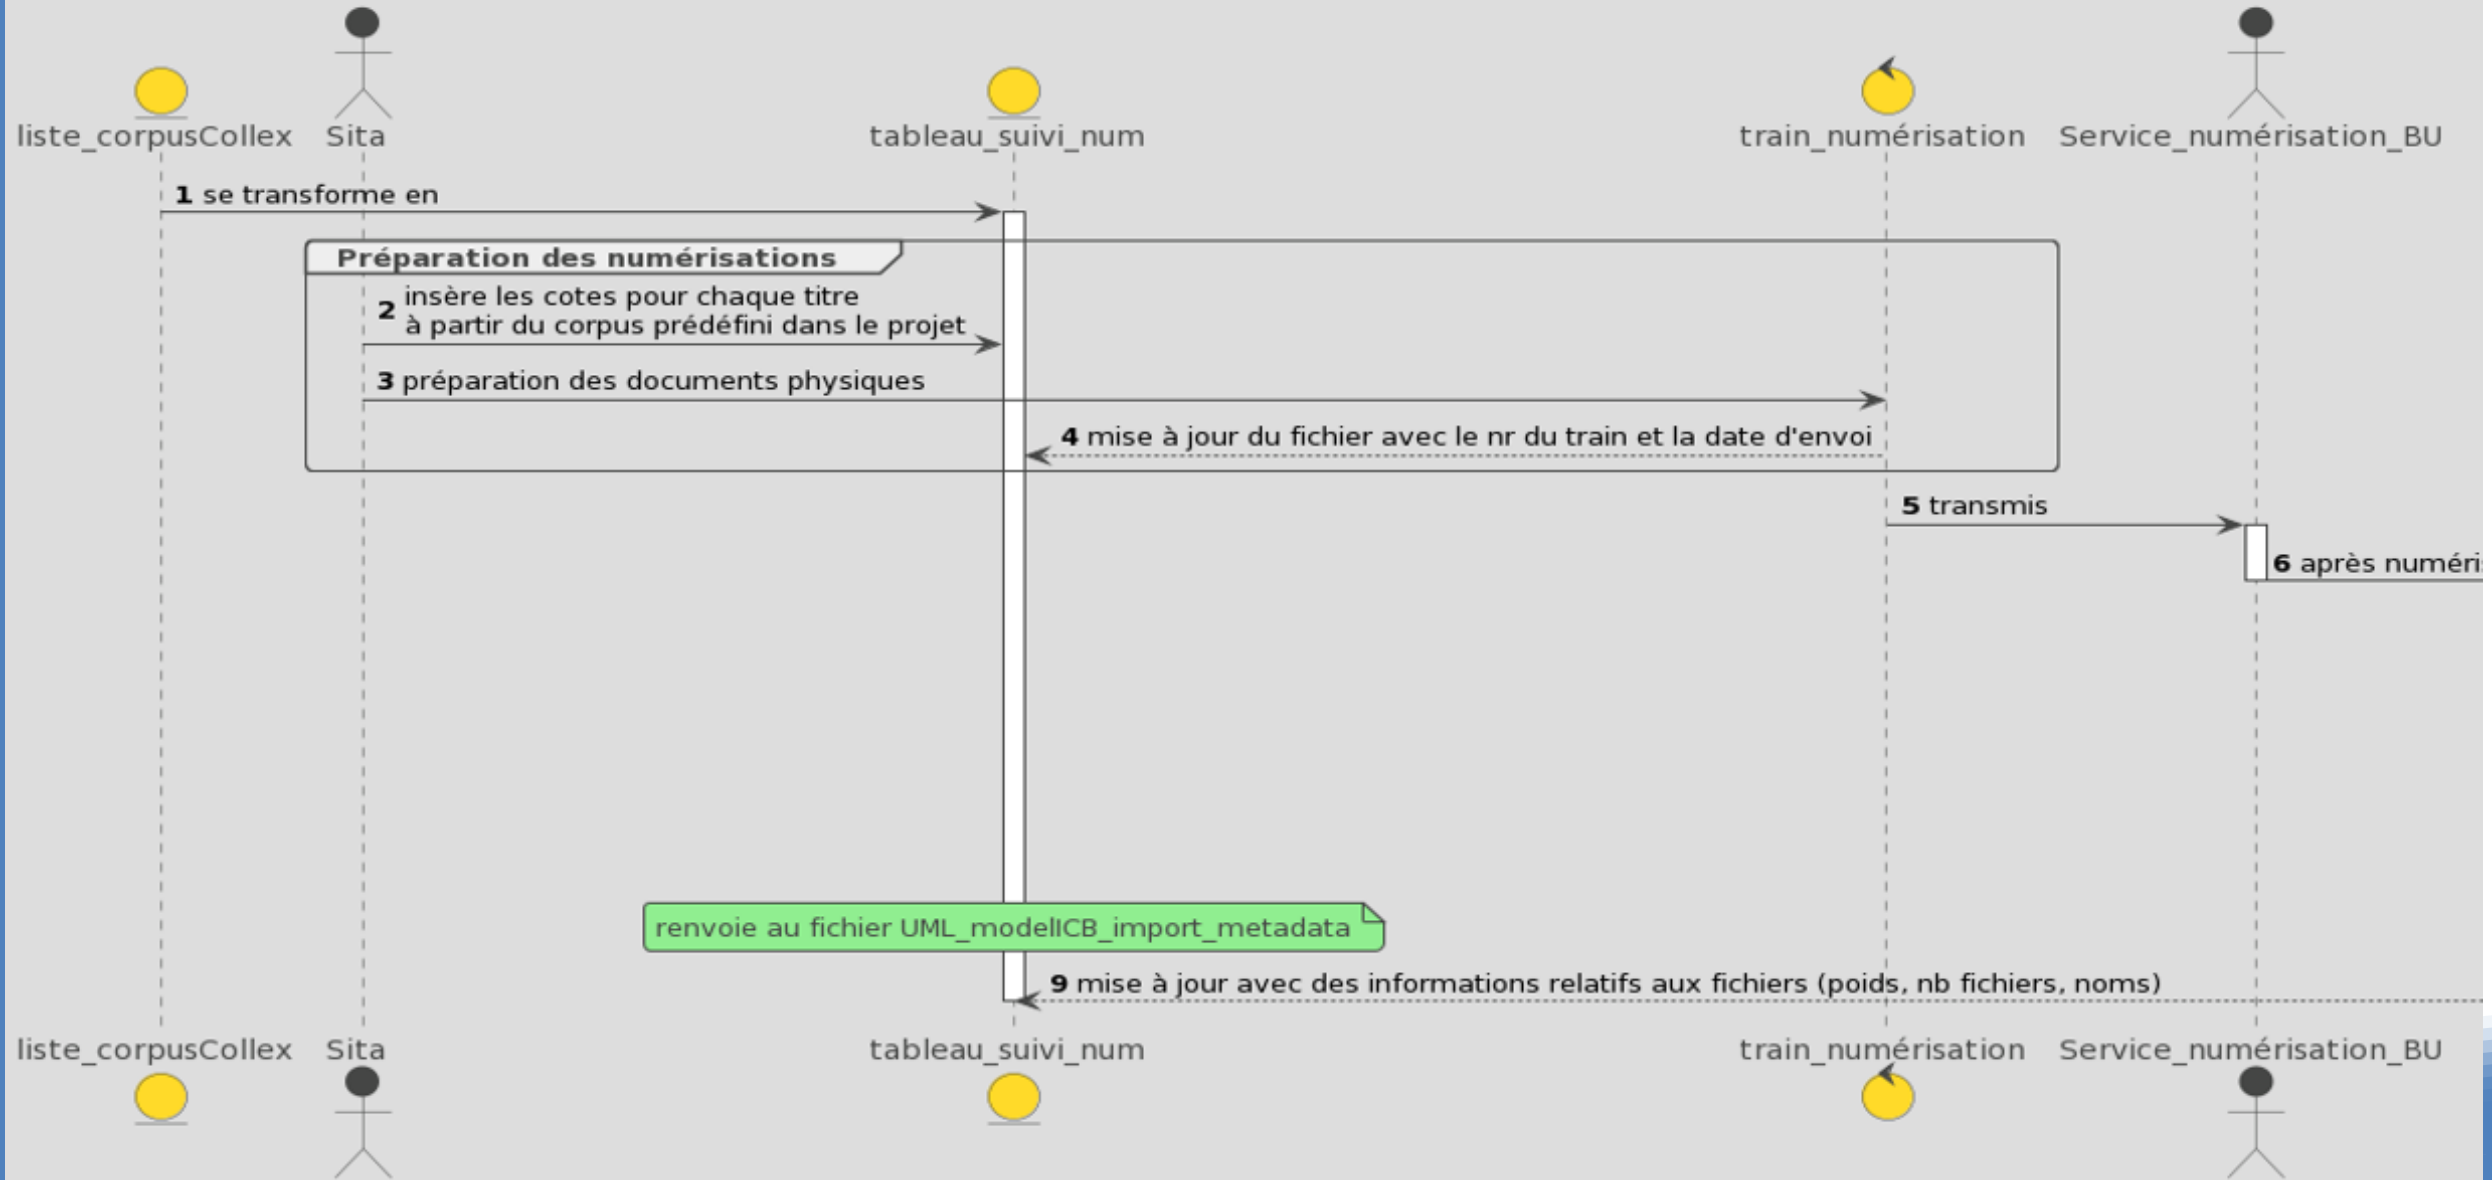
liste_corpusCollex Sita tableau_suivi_num train_numérisation Service_numérisation_BU

1 se transforme en

Préparation des numérisations

2 insère les cotes pour chaque titre
à partir du corpus prédéfini dans le projet

3 préparation des documents physiques

4 mise à jour du fichier avec le nr du train et la date d'envoi

5 transmis

6 après numéri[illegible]

renvoie au fichier UML_modelICB_import_metadata

9 mise à jour avec des informations relatifs aux fichiers (poids, nb fichiers, noms)

liste_corpusCollex Sita tableau_suivi_num train_numérisation Service_numérisation_BU